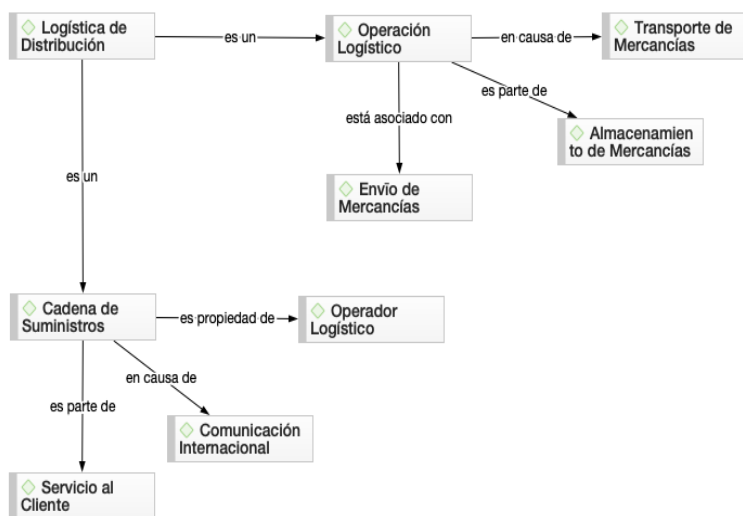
Logística de Distribución

es un

Operación Logístico

en causa de

Transporte de Mercancías

es parte de

Almacenamien to de Mercancías

está asociado con

Envío de Mercancías

es un

Cadena de Suministros

es propiedad de

Operador Logístico

en causa de

Comunicación Internacional

es parte de

Servicio al Cliente